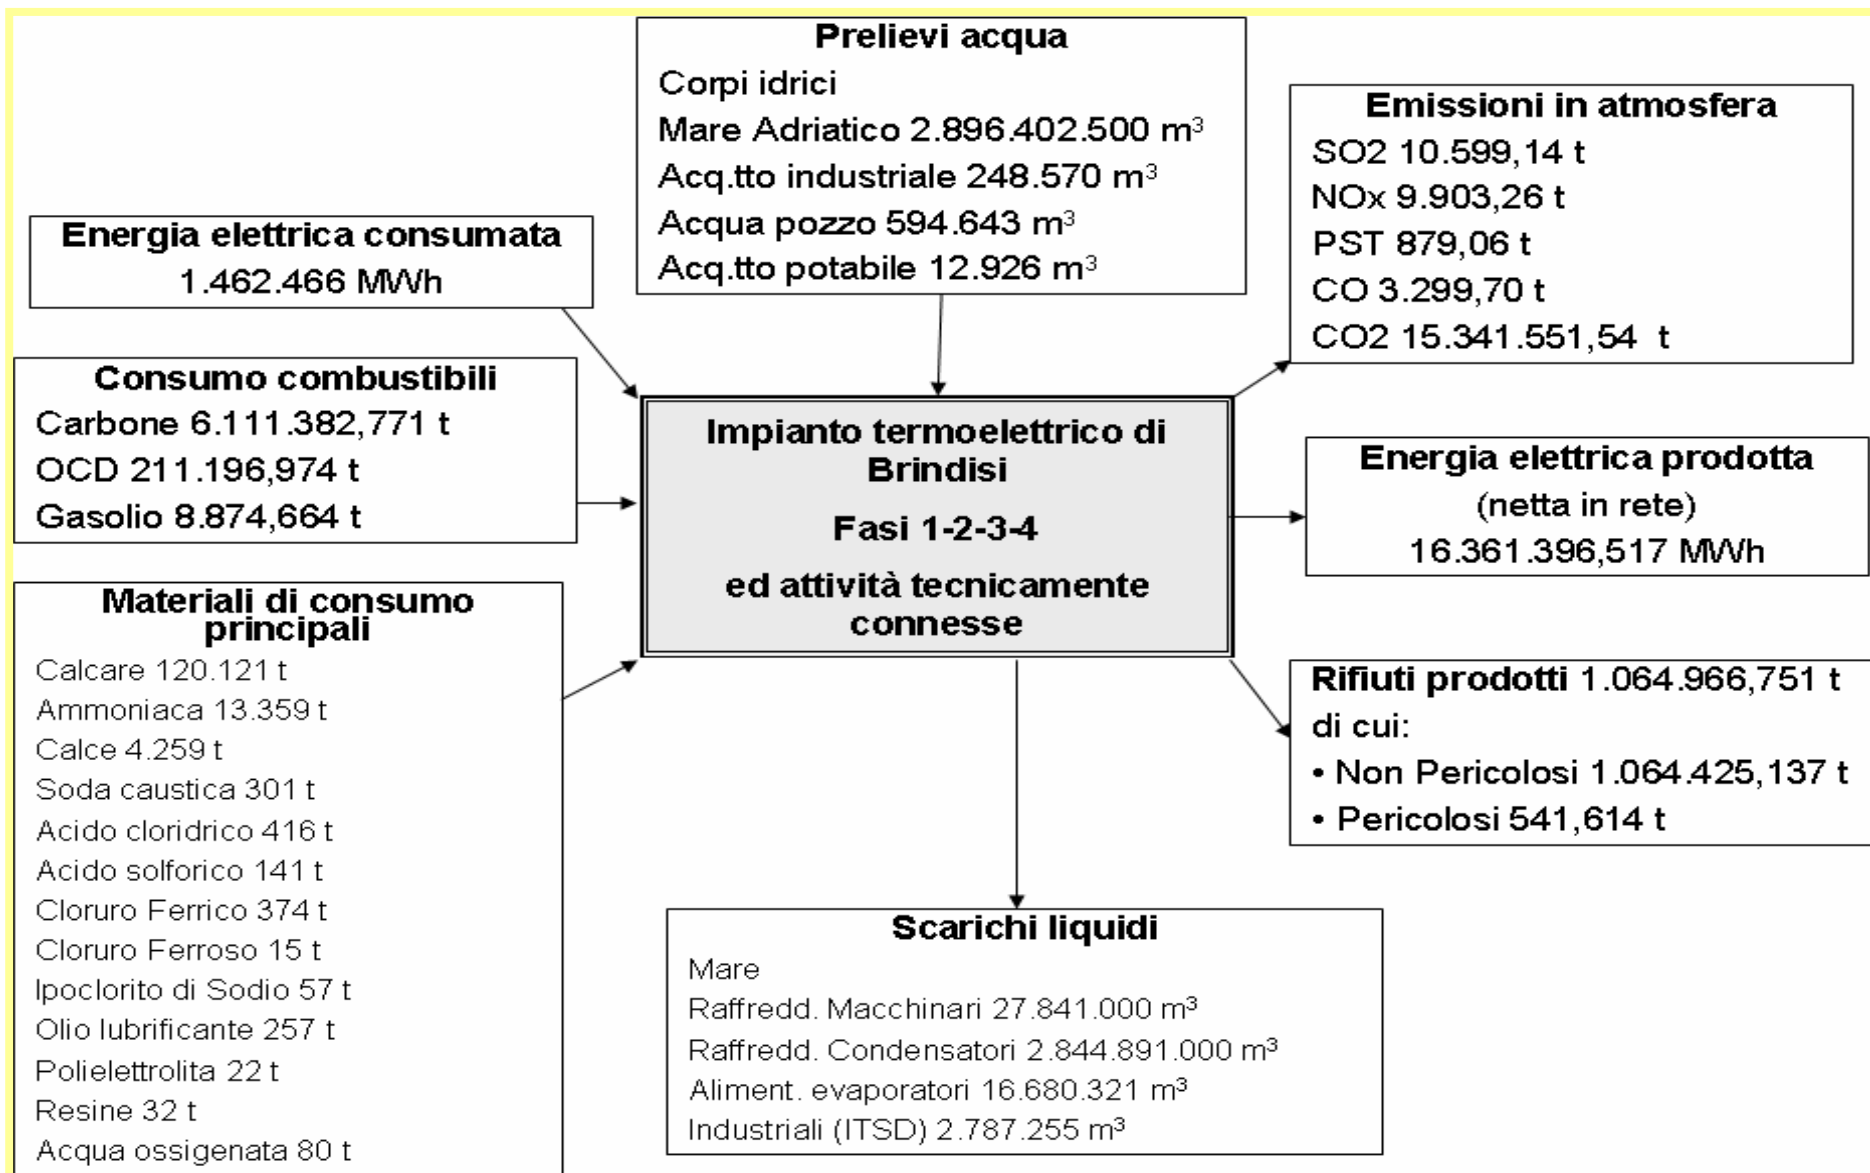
Prelievi acqua
Corpi idrici
Mare Adriatico 2.896.402.500 m$^3$
Acq.tto industriale 248.570 m$^3$
Acqua pozzo 594.643 m$^3$
Acq.tto potabile 12.926 m$^3$

Emissioni in atmosfera
SO2 10.599,14 t
NOx 9.903,26 t
PST 879,06 t
CO 3.299,70 t
CO2 15.341.551,54 t

Energia elettrica consumata
1.462.466 MWh

Consumo combustibili
Carbone 6.111.382,771 t
OCD 211.196,974 t
Gasolio 8.874,664 t

Impianto termoelettrico di Brindisi
Fasi 1-2-3-4
ed attività tecnicamente connesse

Energia elettrica prodotta
(netta in rete)
16.361.396,517 MWh

Materiali di consumo principali
Calcare 120.121 t
Ammoniaca 13.359 t
Calce 4.259 t
Soda caustica 301 t
Acido cloridrico 416 t
Acido solforico 141 t
Cloruro Ferrico 374 t
Cloruro Ferroso 15 t
Ipoclorito di Sodio 57 t
Olio lubrificante 257 t
Polielettrolita 22 t
Resine 32 t
Acqua ossigenata 80 t

Rifiuti prodotti 1.064.966,751 t
di cui:
• Non Pericolosi 1.064.425,137 t
• Pericolosi 541,614 t

Scarichi liquidi
Mare
Raffredd. Macchinari 27.841.000 m$^3$
Raffredd. Condensatori 2.844.891.000 m$^3$
Aliment. evaporatori 16.680.321 m$^3$
Industriali (ITSD) 2.787.255 m$^3$